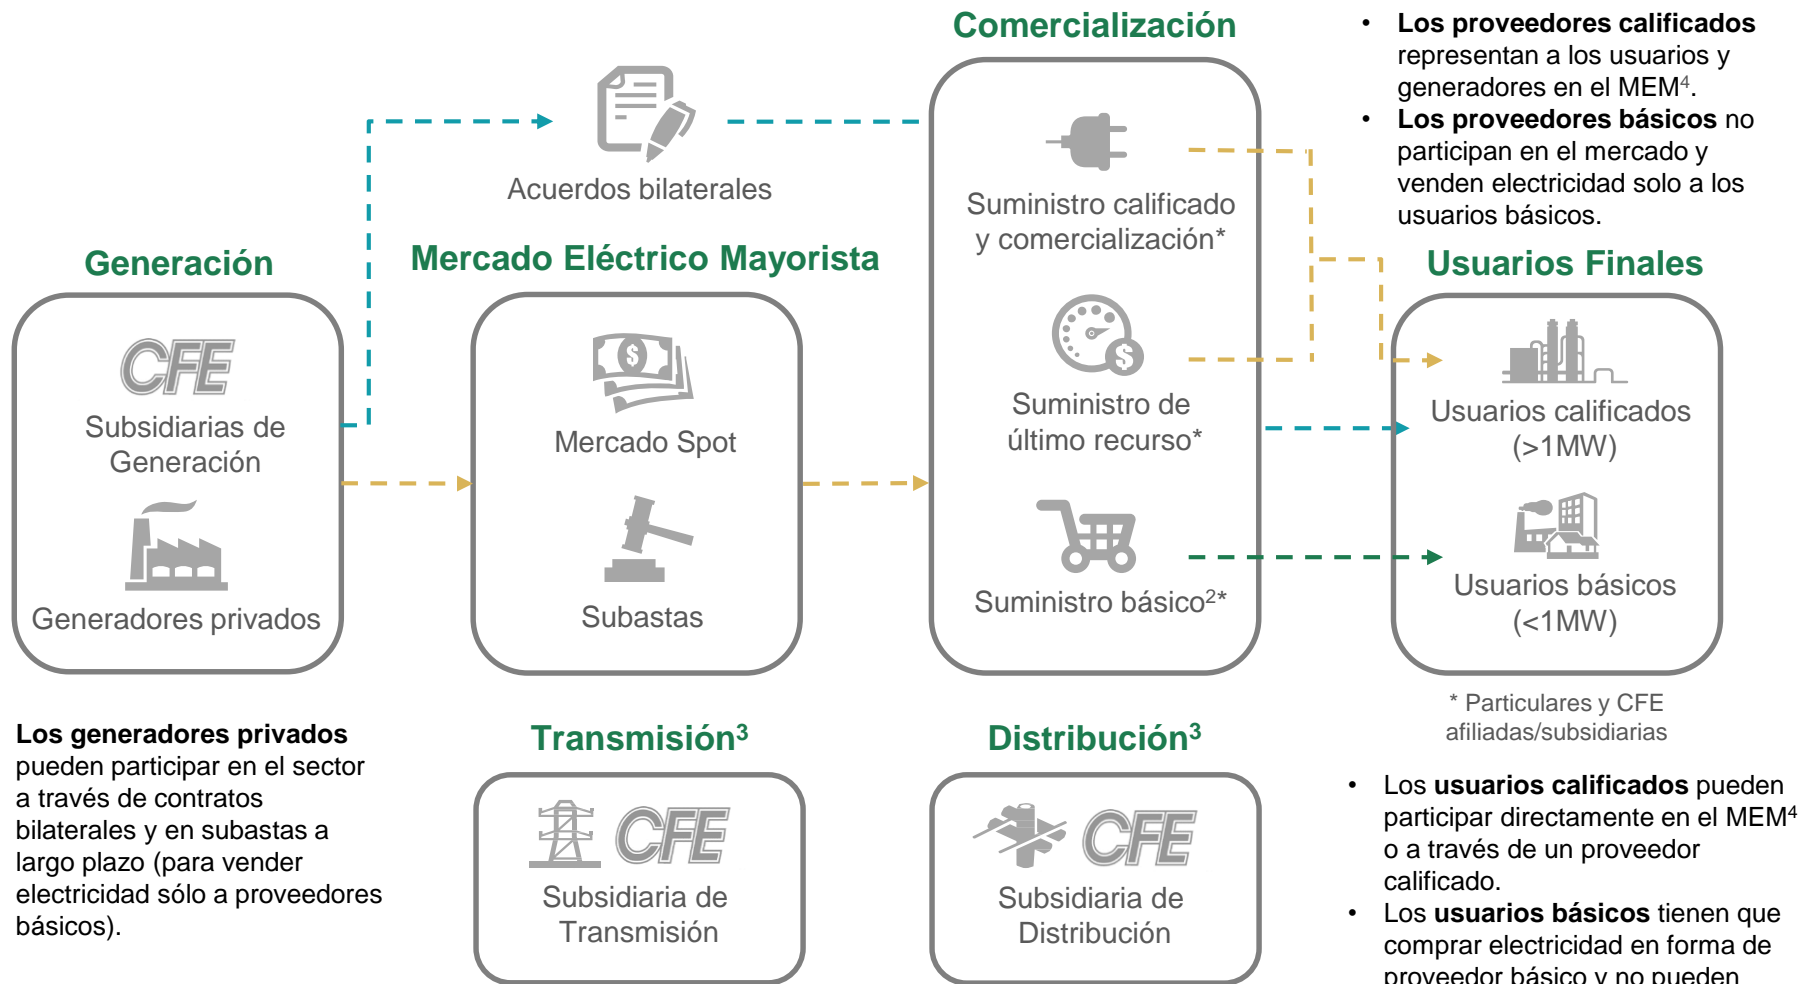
Comercialización

• **Los proveedores calificados** representan a los usuarios y generadores en el MEM$^4$.
• **Los proveedores básicos** no participan en el mercado y venden electricidad solo a los usuarios básicos.

Acuerdos bilaterales

Generación

Mercado Eléctrico Mayorista

Suministro calificado y comercialización*

Usuarios Finales

CFE
Subsidiarias de Generación

Generadores privados

Mercado Spot

Subastas

Suministro de último recurso*

Suministro básico$^2$*

Usuarios calificados (>1MW)

Usuarios básicos (<1MW)

* Particulares y CFE afiliadas/subsidiarias

**Los generadores privados** pueden participar en el sector a través de contratos bilaterales y en subastas a largo plazo (para vender electricidad sólo a proveedores básicos).

Transmisión$^3$

CFE
Subsidiaria de Transmisión

Distribución$^3$

CFE
Subsidiaria de Distribución

• Los **usuarios calificados** pueden participar directamente en el MEM$^4$ o a través de un proveedor calificado.
• Los **usuarios básicos** tienen que comprar electricidad en forma de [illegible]